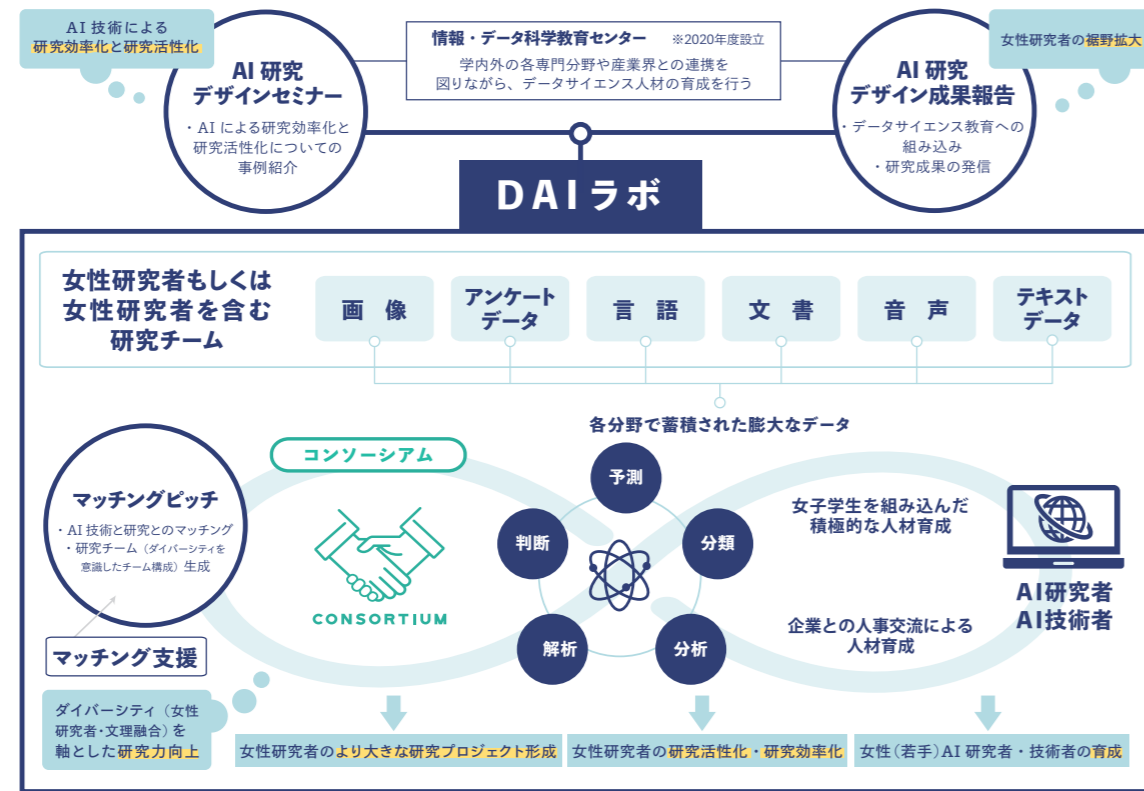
AI 技術による
研究効率化と研究活性化

AI 研究
デザインセミナー

・AI による研究効率化と研究活性化についての事例紹介

情報・データ科学教育センター ※2020年度設立
学内外の各専門分野や産業界との連携を図りながら、データサイエンス人材の育成を行う

女性研究者の裾野拡大

AI 研究
デザイン成果報告

・データサイエンス教育への組み込み
・研究成果の発信

DAIラボ

女性研究者もしくは
女性研究者を含む
研究チーム

画 像

アンケートデータ

言 語

文 書

音 声

テキストデータ

各分野で蓄積された膨大なデータ

コンソーシアム

CONSORTIUM

予測

判断

分類

解析

分析

マッチングピッチ

・AI 技術と研究とのマッチング
・研究チーム（ダイバーシティを意識したチーム構成）生成

マッチング支援

ダイバーシティ（女性研究者・文理融合）を軸とした研究力向上

女子学生を組み込んだ
積極的な人材育成

企業との人事交流による
人材育成

AI研究者
AI技術者

女性研究者のより大きな研究プロジェクト形成

女性研究者の研究活性化・研究効率化

女性（若手）AI 研究者・技術者の育成